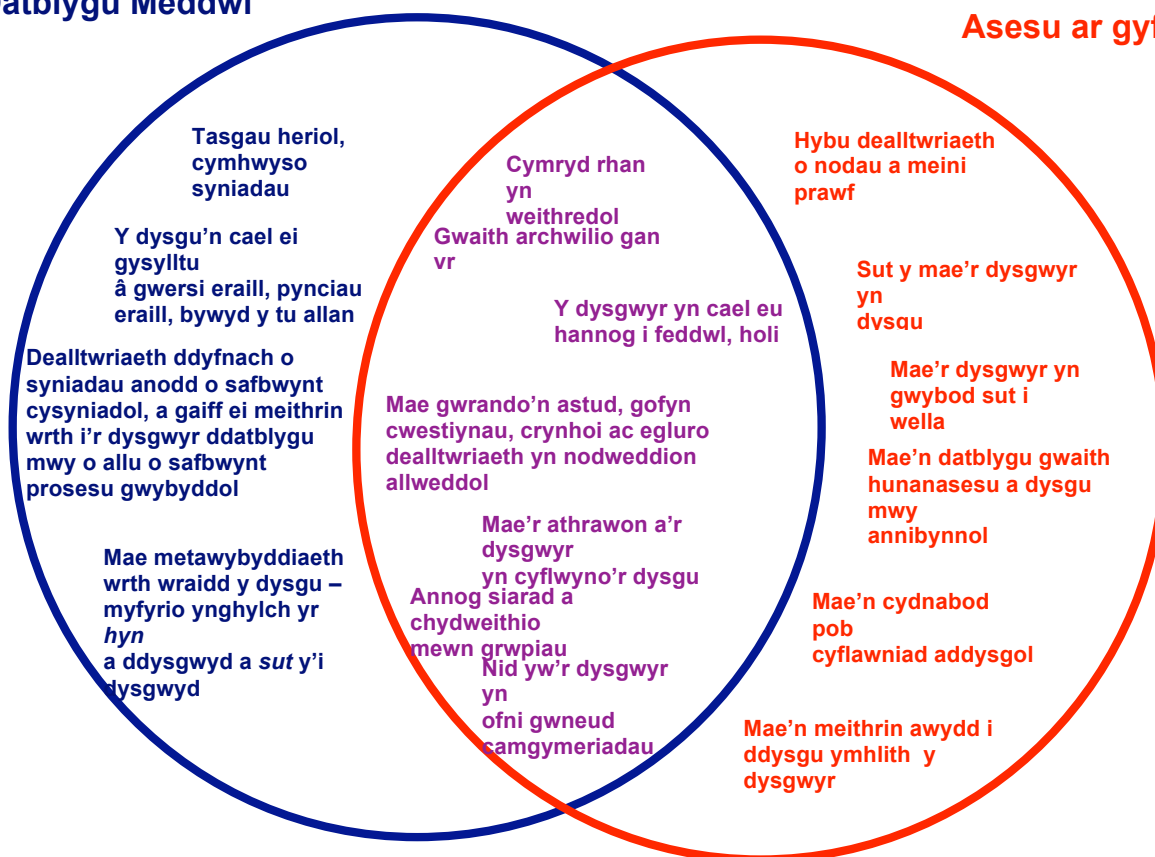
atblygu Meddwl

Asesu ar gyf

Tasgau heriol, cymhwyso syniadau

Y dysgu'n cael ei gysylltu â gwersi eraill, pynciau eraill, bywyd y tu allan

Dealltwriaeth ddyfnach o syniadau anodd o safbwynt cysyniadol, a gaiff ei meithrin wrth i'r dysgwyr ddatblygu mwy o allu o safbwynt prosesu gwybyddol

Mae metawybyddiaeth wrth wraidd y dysgu – myfyrio ynghylch yr *hyn* a ddysgwyd a *sut* y'i dysgwyd

Cymryd rhan yn weithredol

Gwaith archwilio gan yr

Y dysgwyr yn cael eu hannog i feddwl, holi

Mae gwrando'n astud, gofyn cwestiynau, crynhoi ac egluro dealltwriaeth yn nodweddion allweddol

Mae'r athrawon a'r dysgwyr yn cyflwyno'r dysgu

Annog siarad a chydweithio mewn grwpiau

Nid yw'r dysgwyr yn ofni gwneud camgymeriadau

Hybu dealltwriaeth o nodau a meini prawf

Sut y mae'r dysgwyr yn dysgu

Mae'r dysgwyr yn gwybod sut i wella

Mae'n datblygu gwaith hunanasesu a dysgu mwy annibynnol

Mae'n cydnabod pob cyflawniad addysgol

Mae'n meithrin awydd i ddysgu ymhlith y dysgwyr